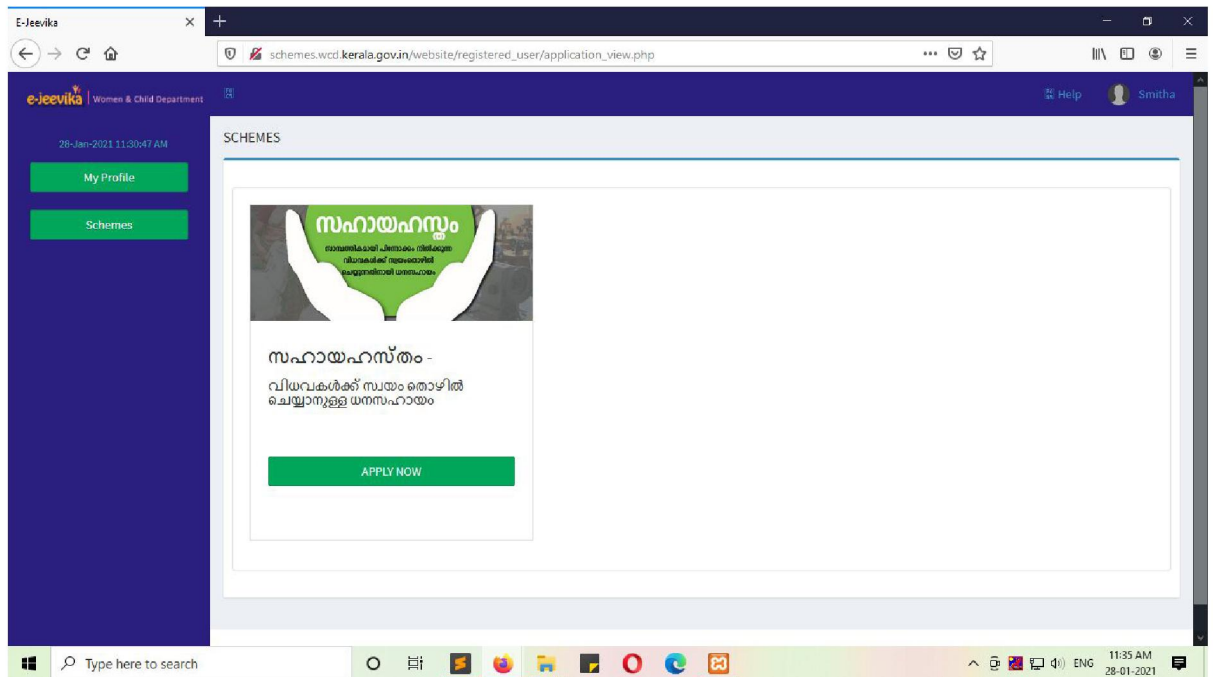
E-Jeevika

schemes.wcd.kerala.gov.in/website/registered_user/application_view.php

e-jeevika | Women & Child Department

Help

Smitha

28-Jan-2021 11:30:47 AM

My Profile

Schemes

SCHEMES

സഹായഹസ്തം

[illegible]

സഹായഹസ്തം -

വിധവകൾക്ക് സ്വയം തൊഴിൽ ചെയ്യാനുള്ള ധനസഹായം

APPLY NOW

Type here to search

ENG

11:35 AM
28-01-2021